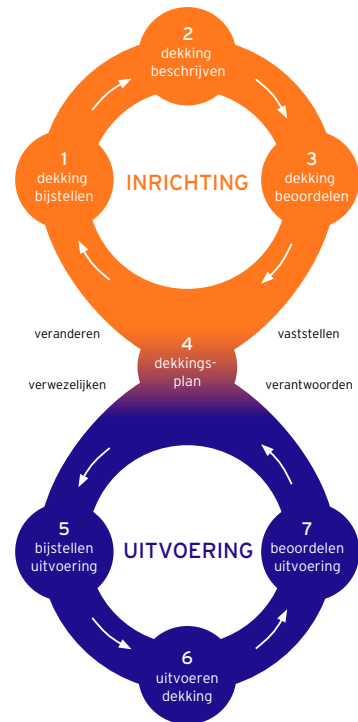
2
dekking
beschrijven

1
dekking
bijstellen

INRICHTING

3
dekking
beoordelen

veranderen

vaststellen

4
dekkings-
plan

verwezelijken

verantwoorden

5
bijstellen
uitvoering

UITVOERING

7
beoordelen
uitvoering

6
uitvoeren
dekking